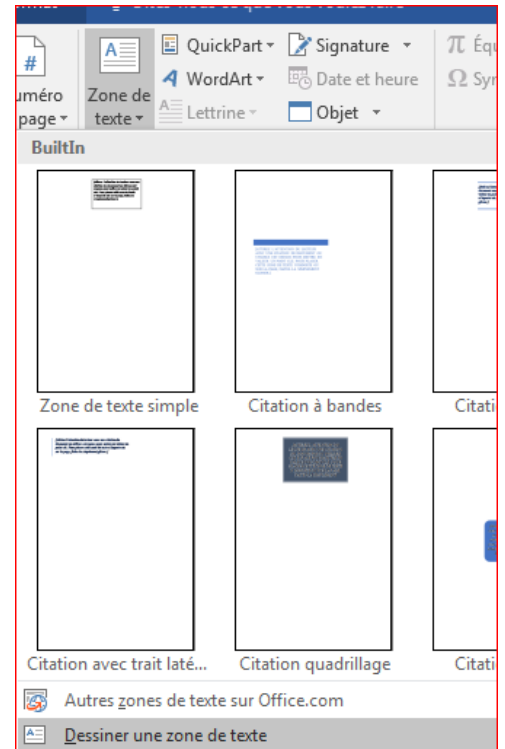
uméro page

Zone de texte

QuickPart

WordArt

Lettrine

Signature

Date et heure

Objet

π Équ

Ω Sy

BuiltIn

Zone de texte simple

Citation à bandes

Citati

Citation avec trait laté...

Citation quadrillage

Citati

Autres zones de texte sur Office.com

Dessiner une zone de texte